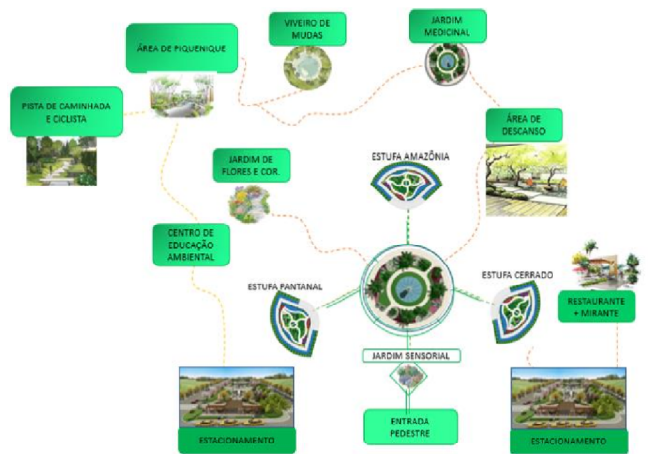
VIVEIRO DE MUDAS

JARDIM MEDICINAL

ÁREA DE PIQUENIQUE

PISTA DE CAMINHADA E CICLISTA

ÁREA DE DESCANSO

JARDIM DE FLORES E COR.

ESTUFA AMAZÔNIA

CENTRO DE EDUCAÇÃO AMBIENTAL

ESTUFA PANTANAL

ESTUFA CERRADO

RESTAURANTE + MIRANTE

JARDIM SENSORIAL

ENTRADA PEDESTRE

ESTACIONAMENTO

ESTACIONAMENTO